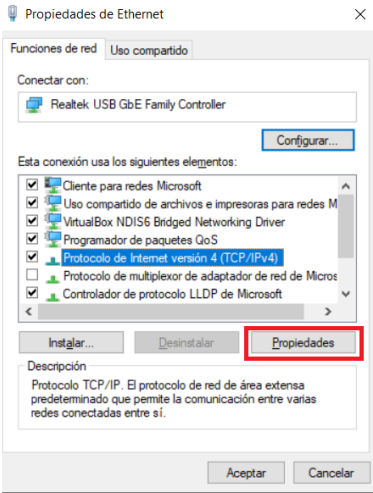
Propiedades de Ethernet

Funciones de red | Uso compartido

Conectar con:

Realtek USB GbE Family Controller

Configurar...

Esta conexión usa los siguientes elementos:

Cliente para redes Microsoft
Uso compartido de archivos e impresoras para redes M
VirtualBox NDIS6 Bridged Networking Driver
Programador de paquetes QoS
Protocolo de Internet versión 4 (TCP/IPv4)
Protocolo de multiplexor de adaptador de red de Micros
Controlador de protocolo LLDP de Microsoft

Instalar... | Desinstalar | Propiedades

Descripción
Protocolo TCP/IP. El protocolo de red de área extensa predeterminado que permite la comunicación entre varias redes conectadas entre sí.

Aceptar | Cancelar